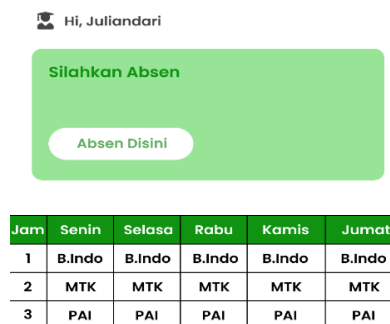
Hi, Juliandari

Silahkan Absen

Absen Disini

| Jam | Senin | Selasa | Rabu | Kamis | Jumat |
|---|---|---|---|---|---|
| 1 | B.Indo | B.Indo | B.Indo | B.Indo | B.Indo |
| 2 | MTK | MTK | MTK | MTK | MTK |
| 3 | PAI | PAI | PAI | PAI | PAI |